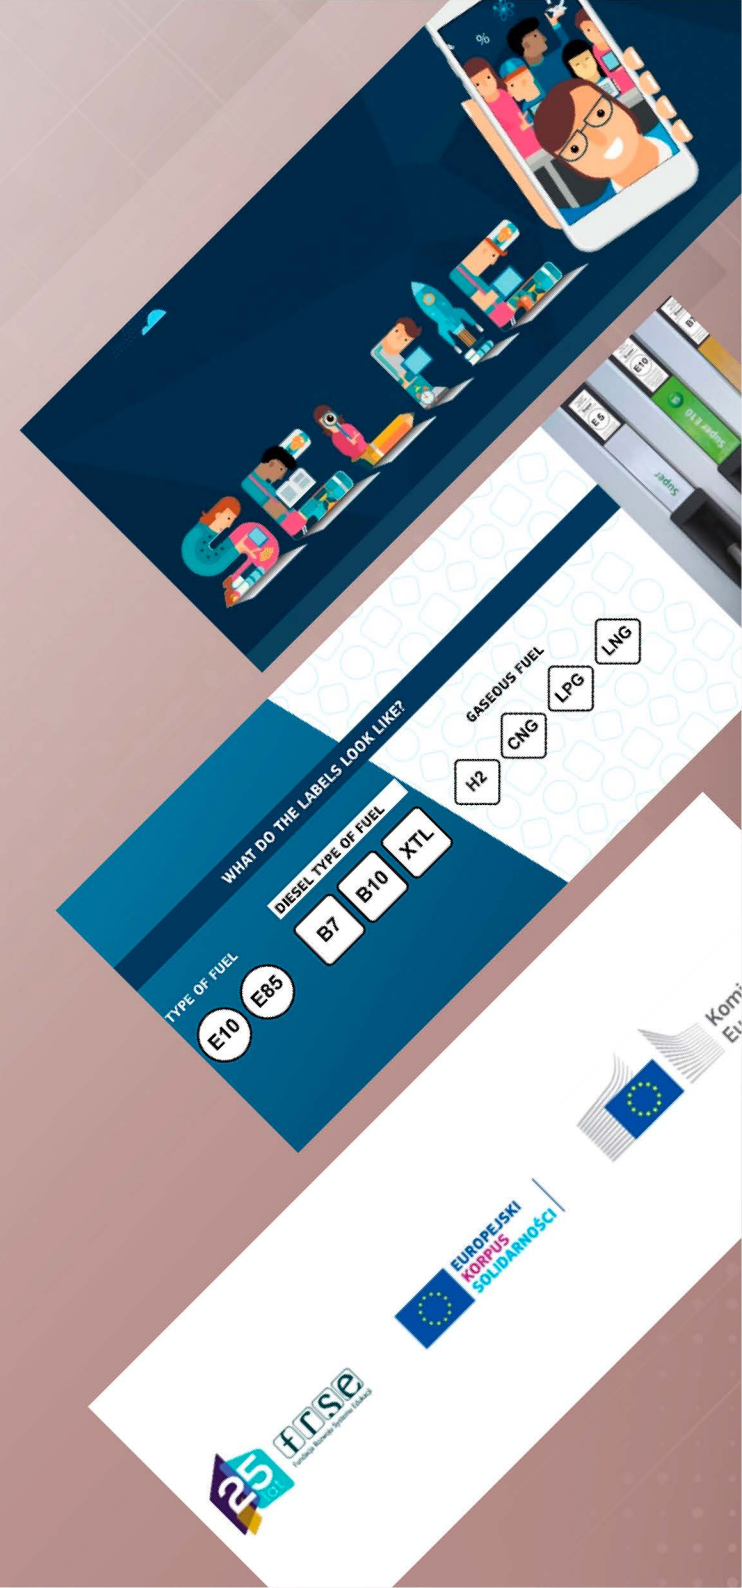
WHAT DO THE LABELS LOOK LIKE?

TYPE OF FUEL

E10 E85

DIESEL TYPE OF FUEL

B7 B10 XTL

GASEOUS FUEL

H2 CNG LPG LNG

E5 E10 Super Super E10

25 lat frse Fundacja Rozwoju Systemu Edukacji

EUROPEJSKI KORPUS SOLIDARNOŚCI

Komi Eu